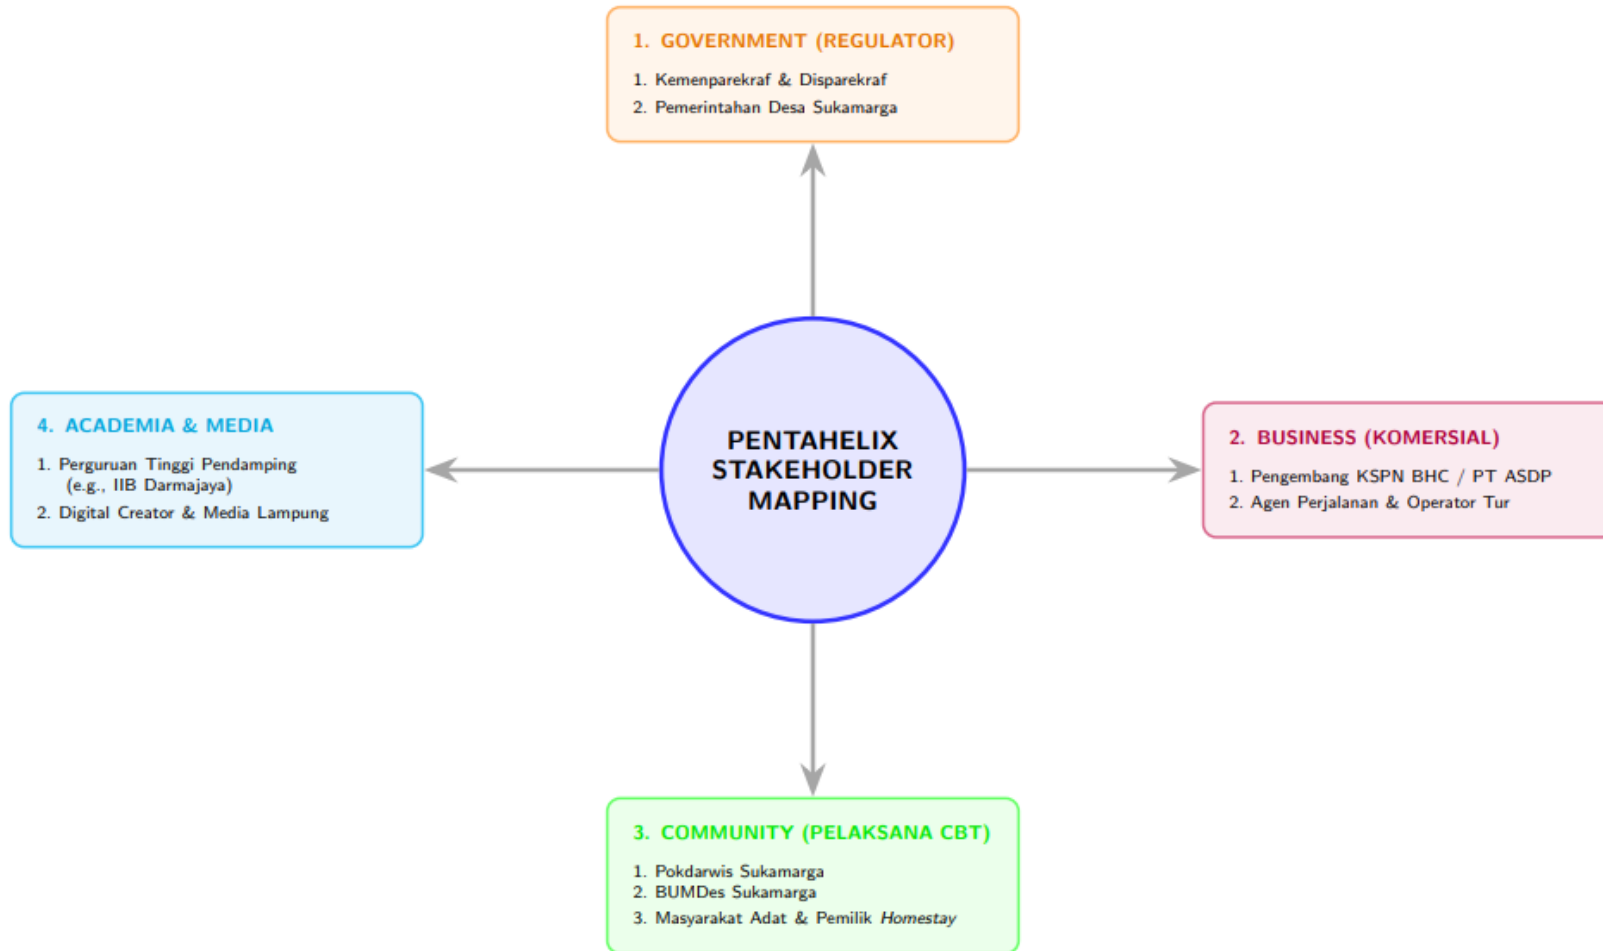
1. GOVERNMENT (REGULATOR)

1. Kemenparekraf & Disparekraf
2. Pemerintahan Desa Sukamarga

4. ACADEMIA & MEDIA

1. Perguruan Tinggi Pendamping (e.g., IIB Darmajaya)
2. Digital Creator & Media Lampung

PENTAHELIX STAKEHOLDER MAPPING

2. BUSINESS (KOMERSIAL)

1. Pengembang KSPN BHC / PT ASDP
2. Agen Perjalanan & Operator Tur

3. COMMUNITY (PELAKSANA CBT)

1. Pokdarwis Sukamarga
2. BUMDes Sukamarga
3. Masyarakat Adat & Pemilik Homestay